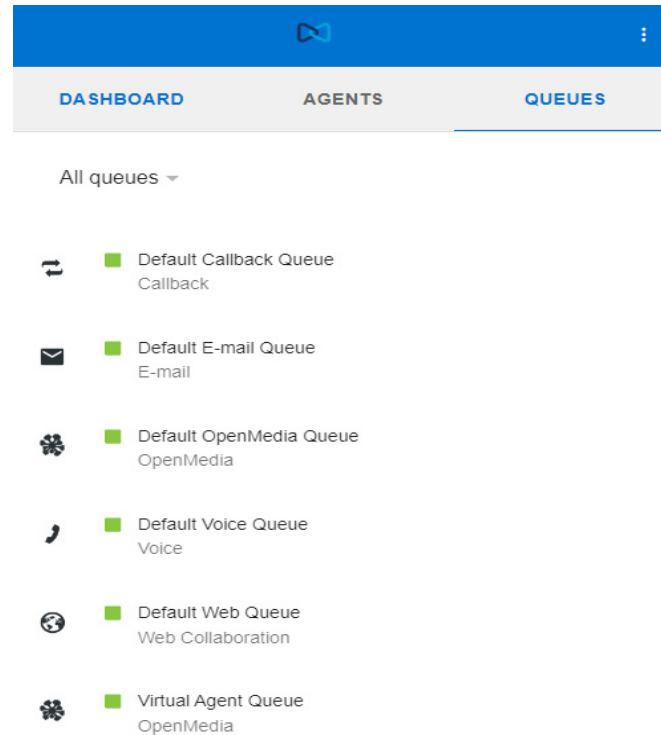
DASHBOARD AGENTS QUEUES

All queues

Default Callback Queue
Callback

Default E-mail Queue
E-mail

Default OpenMedia Queue
OpenMedia

Default Voice Queue
Voice

Default Web Queue
Web Collaboration

Virtual Agent Queue
OpenMedia